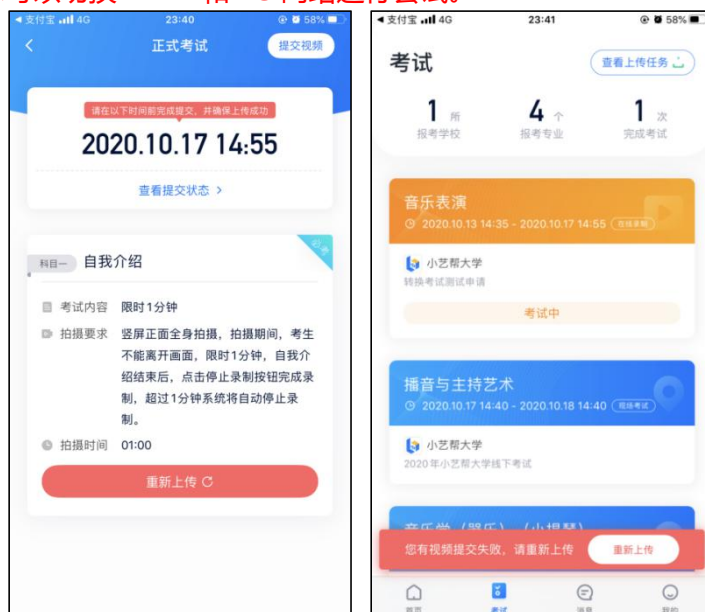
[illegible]

◂ 支付宝 4G 23:40 58%

正式考试

提交视频

请在以下时间前完成提交，并确保上传成功

2020.10.17 14:55

查看提交状态 ›

必须

科目一 自我介绍

考试内容 限时1分钟

拍摄要求 竖屏正面全身拍摄，拍摄期间，考生不能离开画面，限时1分钟，自我介绍结束后，点击停止录制按钮完成录制，超过1分钟系统将自动停止录制。

拍摄时间 01:00

重新上传

◂ 支付宝 4G 23:41 58%

考试

查看上传任务

1 所
报考学校

4 个
报考专业

1 次
完成考试

音乐表演
2020.10.13 14:35 - 2020.10.17 14:55 在线录制

小艺帮大学
转换考试测试申请

考试中

播音与主持艺术
2020.10.17 14:40 - 2020.10.18 14:40 现场考试

小艺帮大学
2020年小艺帮大学线下考试

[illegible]

您有视频提交失败，请重新上传

重新上传

首页 考试 消息 我的